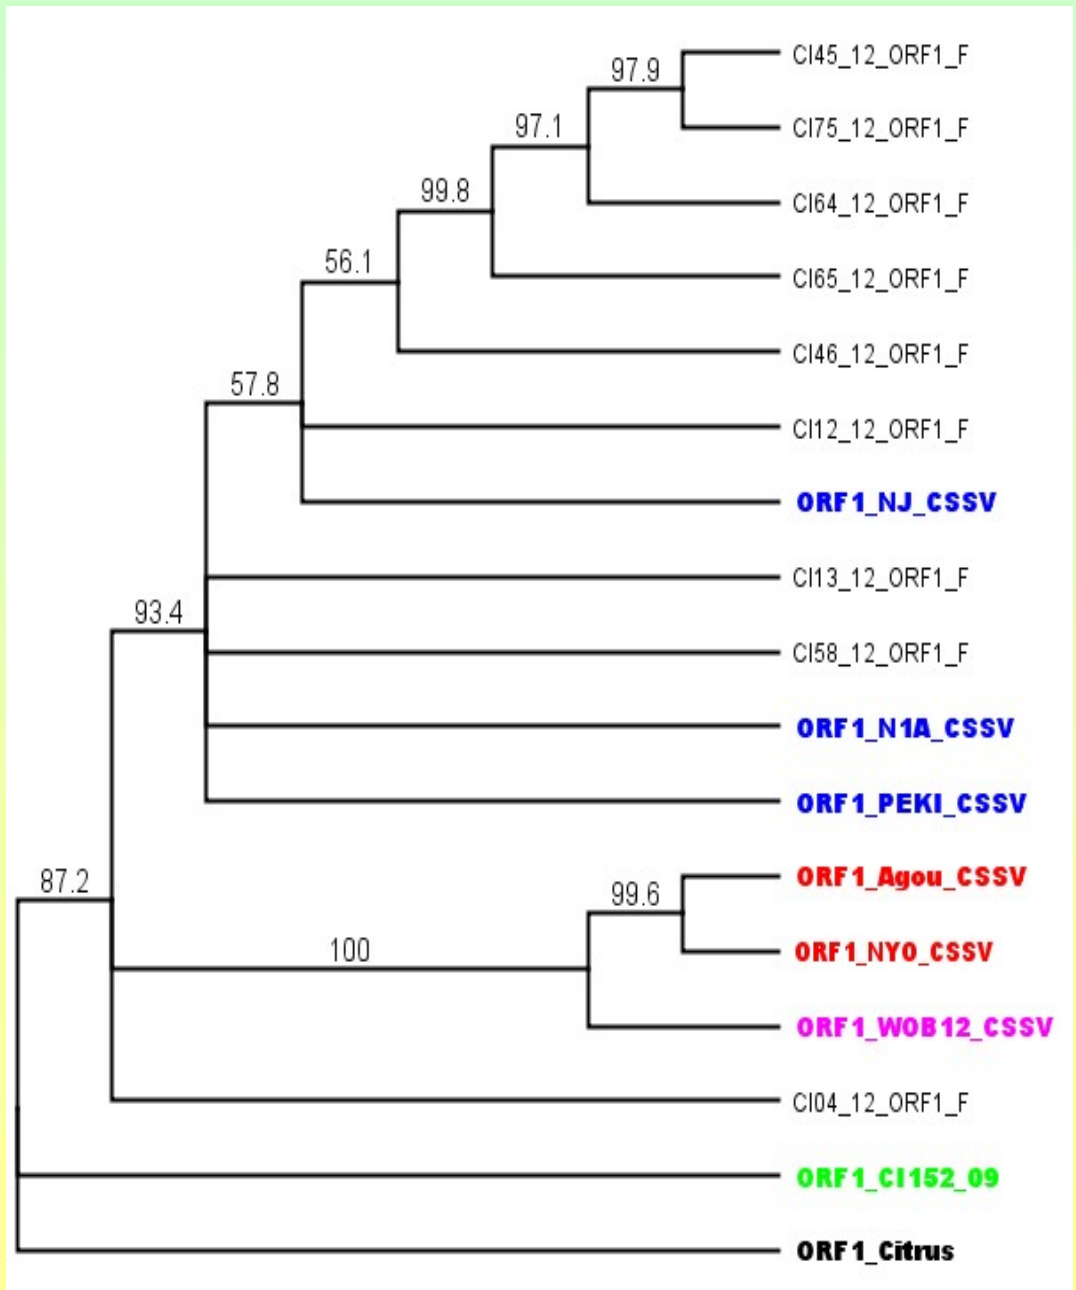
97.9
97.1
99.8
56.1
57.8
93.4
87.2
100
99.6

CI45_12_ORF1_F
CI75_12_ORF1_F
CI64_12_ORF1_F
CI65_12_ORF1_F
CI46_12_ORF1_F
CI12_12_ORF1_F
ORF1_NJ_CSSV
CI13_12_ORF1_F
CI58_12_ORF1_F
ORF1_N1A_CSSV
ORF1_PEKI_CSSV
ORF1_Agou_CSSV
ORF1_NYO_CSSV
ORF1_WOB12_CSSV
CI04_12_ORF1_F
ORF1_CI152_09
ORF1_Citrus